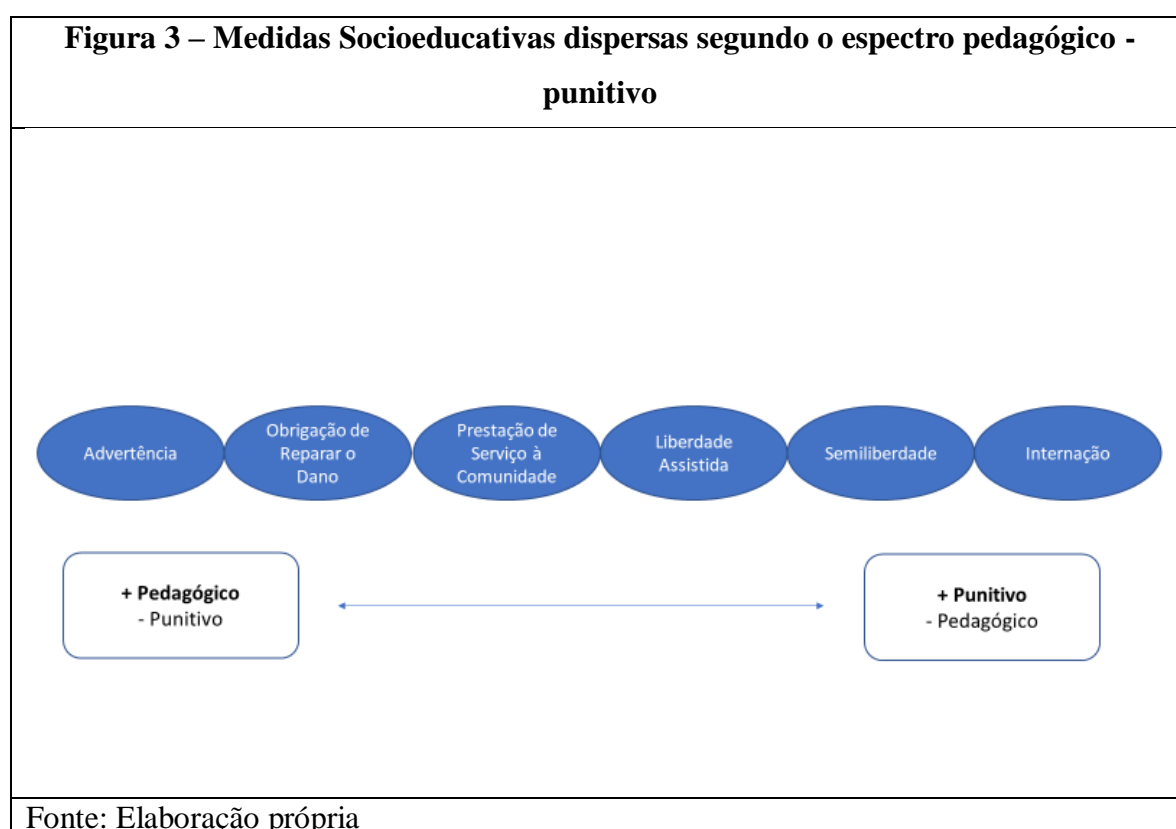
Figura 3 – Medidas Socioeducativas dispersas segundo o espectro pedagógico - punitivo

Advertência

Obrigação de Reparar o Dano

Prestação de Serviço à Comunidade

Liberdade Assistida

Semiliberdade

Internação

+ Pedagógico
- Punitivo

+ Punitivo
- Pedagógico

Fonte: Elaboração própria